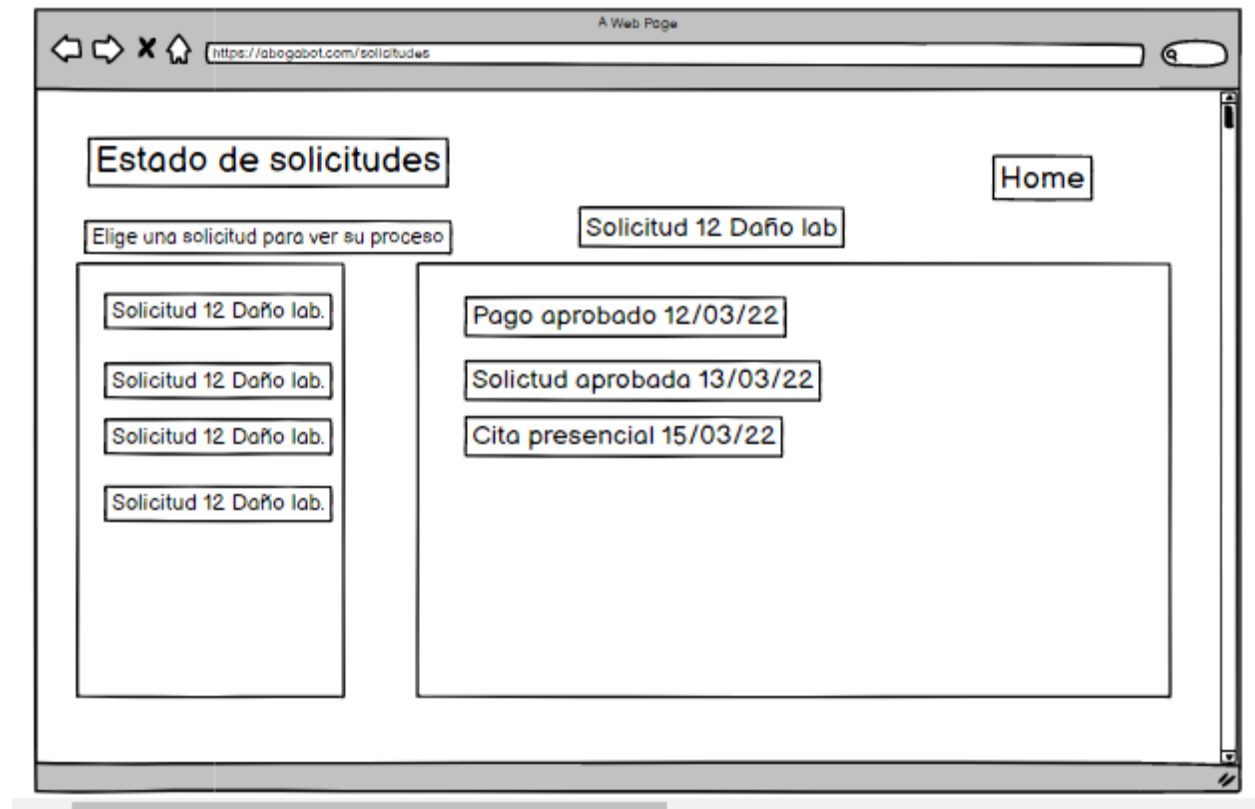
A Web Page

https://abogabot.com/solicitudes

Estado de solicitudes

Home

Elige una solicitud para ver su proceso

Solicitud 12 Daño lab

Solicitud 12 Daño lab.

Solicitud 12 Daño lab.

Solicitud 12 Daño lab.

Solicitud 12 Daño lab.

Pago aprobado 12/03/22

Solictud aprobada 13/03/22

Cita presencial 15/03/22